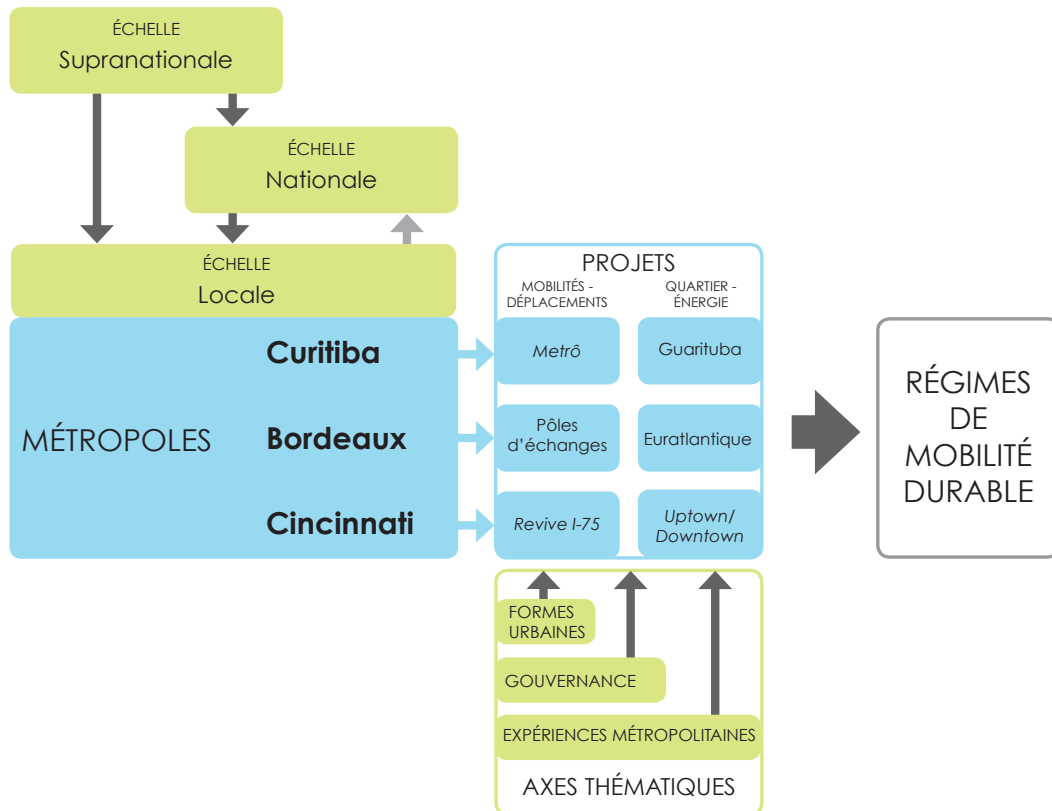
ÉCHELLE
Supranationale

ÉCHELLE
Nationale

ÉCHELLE
Locale

MÉTROPOLES

Curitiba

Bordeaux

Cincinnati

PROJETS

MOBILITÉS - DÉPLACEMENTS

QUARTIER - ÉNERGIE

Metrô

Guarituba

Pôles d'échanges

Euratlantique

Revive I-75

Uptown/ Downtown

RÉGIMES DE MOBILITÉ DURABLE

FORMES URBAINES

GOUVERNANCE

EXPÉRIENCES MÉTROPOLITAINES

AXES THÉMATIQUES